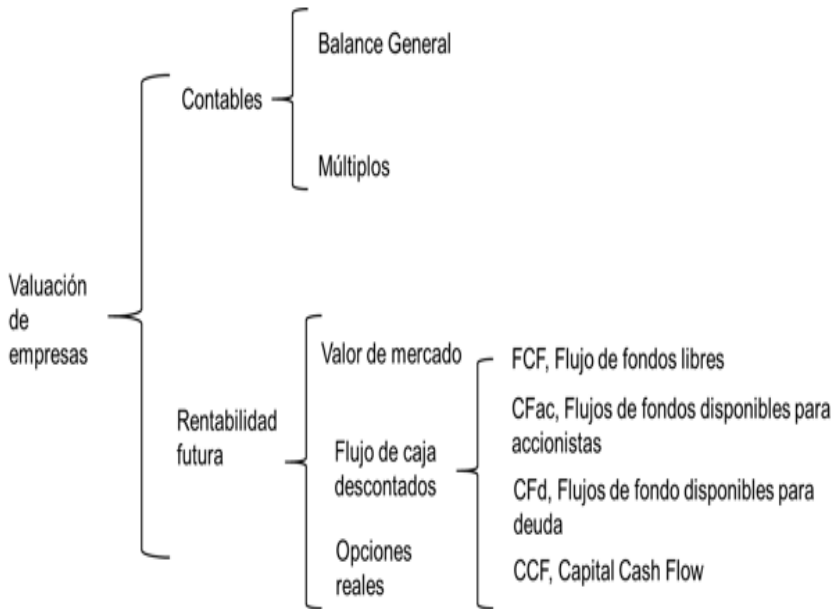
Valuación de empresas

Contables

Balance General

Múltiplos

Rentabilidad futura

Valor de mercado

Flujo de caja descontados

Opciones reales

FCF, Flujo de fondos libres

CFac, Flujos de fondos disponibles para accionistas

CFd, Flujos de fondo disponibles para deuda

CCF, Capital Cash Flow